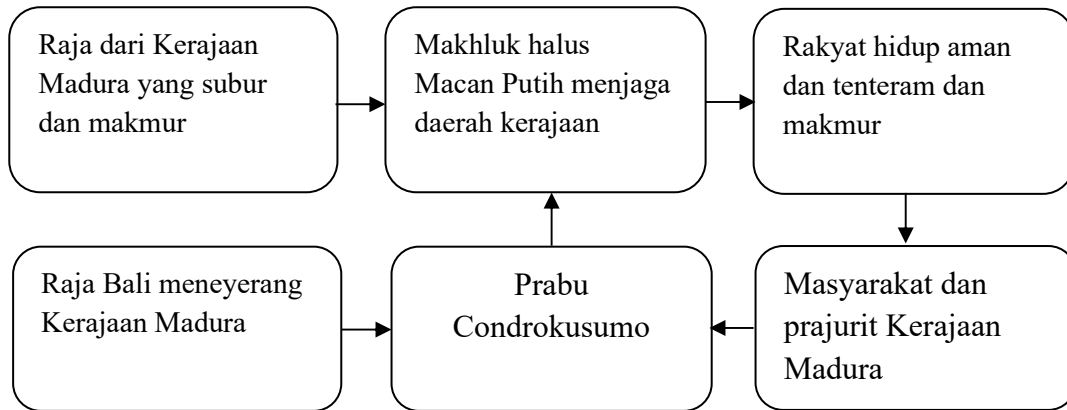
Raja dari Kerajaan Madura yang subur dan makmur

Makhluk halus Macan Putih menjaga daerah kerajaan

Rakyat hidup aman dan tenteram dan makmur

Raja Bali meneyerang Kerajaan Madura

Prabu Condrokusumo

Masyarakat dan prajurit Kerajaan Madura